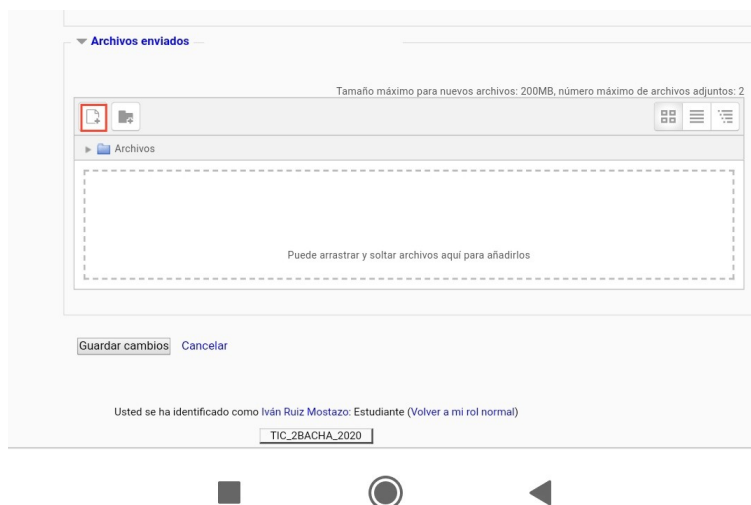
Archivos enviados

Tamaño máximo para nuevos archivos: 200MB, número máximo de archivos adjuntos: 2

Archivos

Puede arrastrar y soltar archivos aquí para añadirlos

Guardar cambios Cancelar

Usted se ha identificado como Iván Ruiz Mostazo: Estudiante (Volver a mi rol normal)

TIC_2BACHA_2020